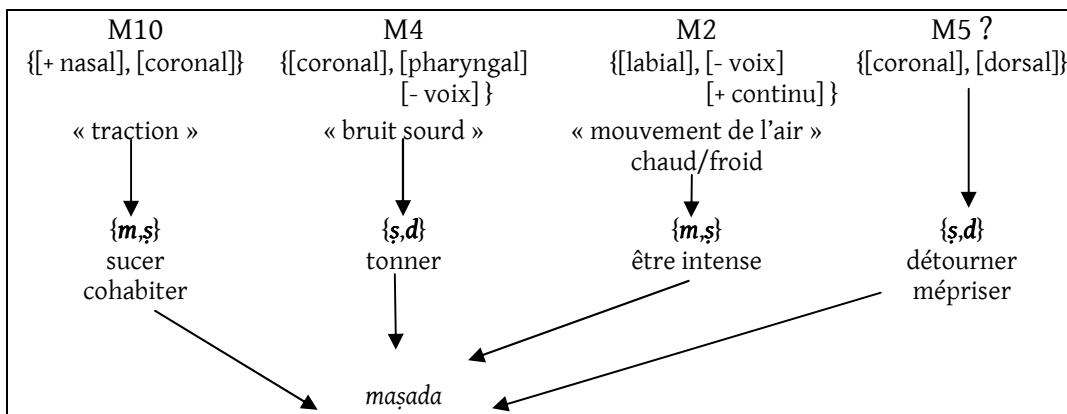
M10
{[+ nasal], [coronal]}

« traction »

{*m*,*ṣ*}
sucer
cohabiter

M4
{[coronal], [pharyngal] [- voix] }

« bruit sourd »

{*ṣ*,*d*}
tonner

M2
{[labial], [- voix] [+ continu] }

« mouvement de l'air »
chaud/froid

{*m*,*ṣ*}
être intense

M5 ?
{[coronal], [dorsal]}

{*ṣ*,*d*}
détourner
mépriser

*maṣada*